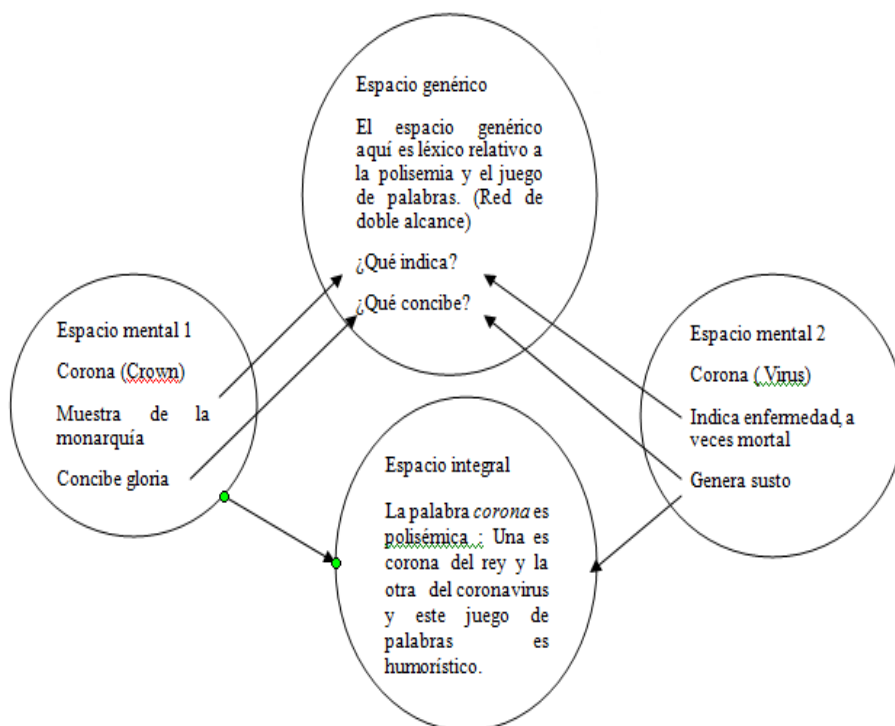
Espacio genérico

El espacio genérico aquí es léxico relativo a la polisemia y el juego de palabras. (Red de doble alcance)

¿Qué indica?

¿Qué concibe?

Espacio mental 1

Corona (Crown)

Muestra de la monarquía

Concibe gloria

Espacio mental 2

Corona ( Virus)

Indica enfermedad, a veces mortal

Genera susto

Espacio integral

La palabra *corona* es polisémica : Una es corona del rey y la otra del coronavirus y este juego de palabras es humorístico.